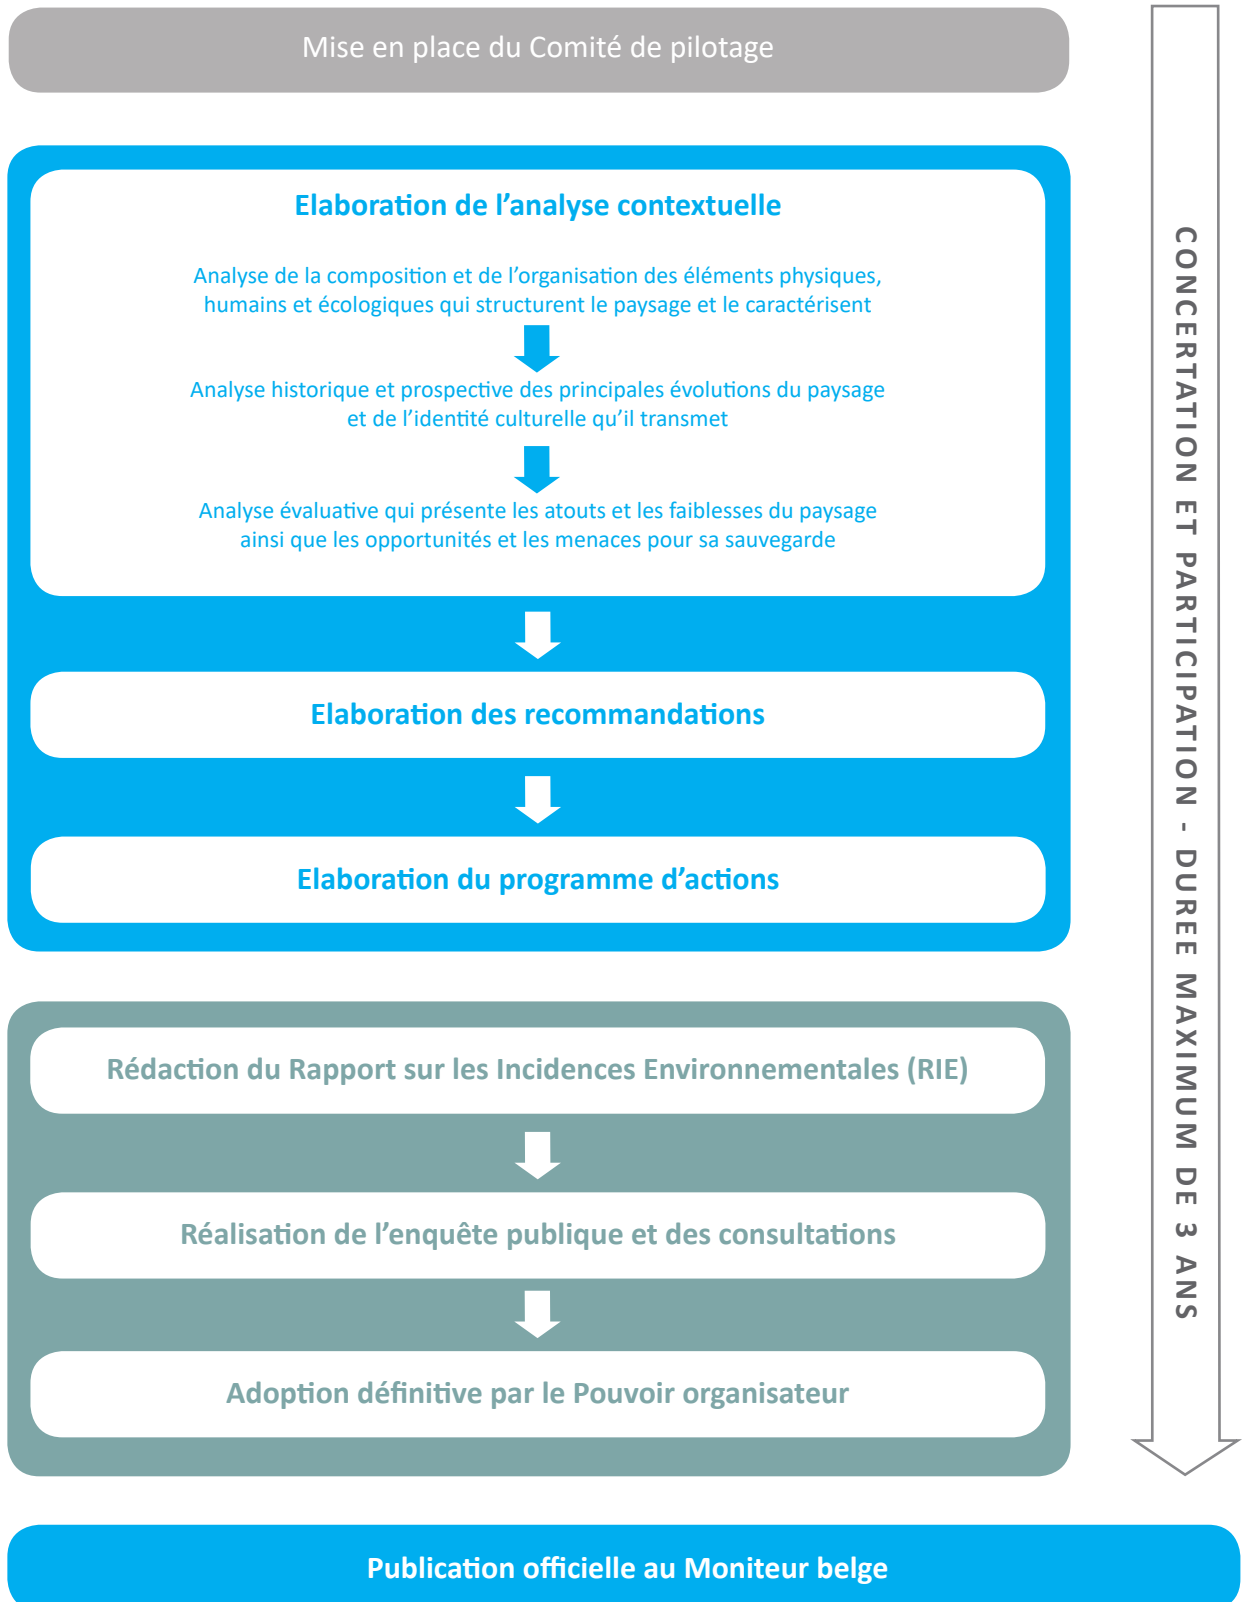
Mise en place du Comité de pilotage

Elaboration de l’analyse contextuelle

Analyse de la composition et de l’organisation des éléments physiques, humains et écologiques qui structurent le paysage et le caractérisent

Analyse historique et prospective des principales évolutions du paysage et de l’identité culturelle qu’il transmet

Analyse évaluative qui présente les atouts et les faiblesses du paysage ainsi que les opportunités et les menaces pour sa sauvegarde

Elaboration des recommandations

Elaboration du programme d’actions

Rédaction du Rapport sur les Incidences Environnementales (RIE)

Réalisation de l’enquête publique et des consultations

Adoption définitive par le Pouvoir organisateur

CONCERTATION ET PARTICIPATION - DUREE MAXIMUM DE 3 ANS

Publication officielle au Moniteur belge